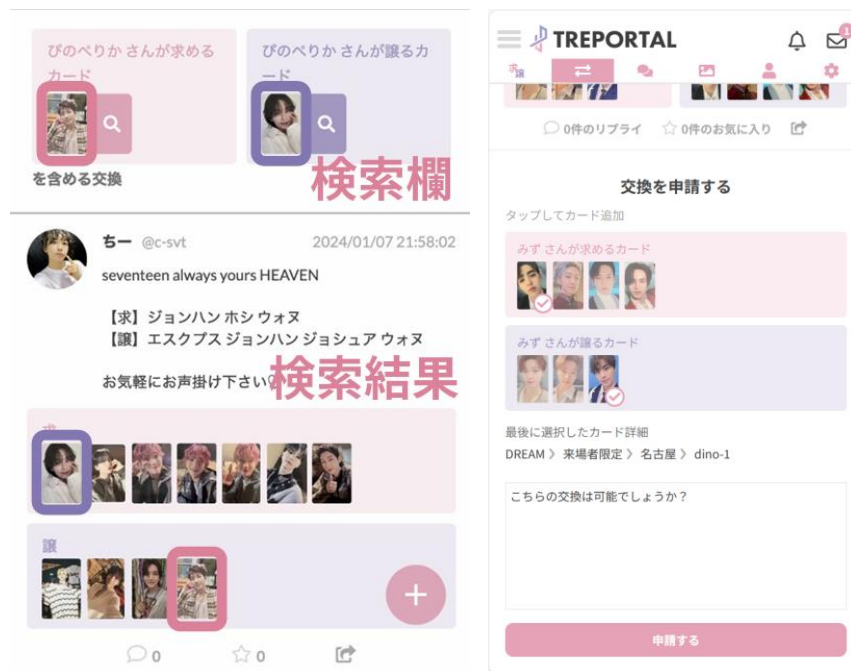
ぴのぺりか さんが求めるカード

ぴのぺりか さんが譲るカード

を含める交換

検索欄

ちー @c-svt 2024/01/07 21:58:02

seventeen always yours HEAVEN

【求】ジョンハン ホシ ウォヌ
【譲】エスクプス ジョンハン ジョシュア ウォヌ

お気軽にお声掛け下さい

検索結果

求

譲

0 0

TREPORTAL

0件のリプライ 0件のお気に入り

交換を申請する

タップしてカード追加

みず さんが求めるカード

みず さんが譲るカード

最後に選択したカード詳細

DREAM 〉 来場者限定 〉 名古屋 〉 dino-1

こちらの交換は可能でしょうか？

申請する